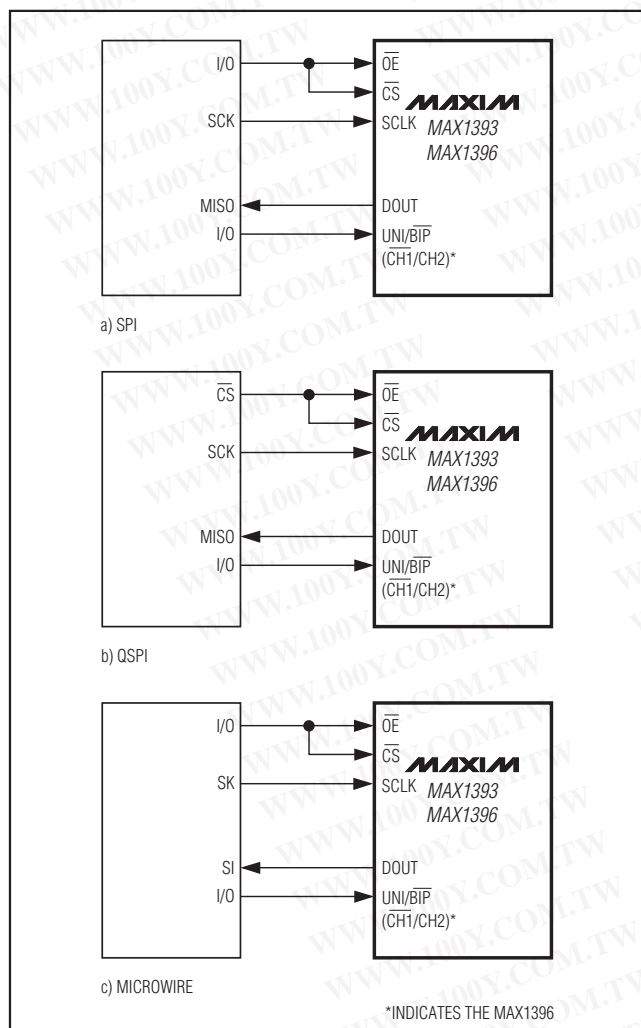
I/O
SCK
MISO
I/O
$\overline{OE}$
$\overline{CS}$
MAXIM
SCLK
MAX1393
MAX1396
DOUT
UNI/$\overline{BIP}$
($\overline{CH1}$/CH2)*

a) SPI

$\overline{CS}$
SCK
MISO
I/O
$\overline{OE}$
$\overline{CS}$
MAXIM
SCLK
MAX1393
MAX1396
DOUT
UNI/$\overline{BIP}$
($\overline{CH1}$/CH2)*

b) QSPI

I/O
SK
SI
I/O
$\overline{OE}$
$\overline{CS}$
MAXIM
SCLK
MAX1393
MAX1396
DOUT
UNI/$\overline{BIP}$
($\overline{CH1}$/CH2)*

c) MICROWIRE

*INDICATES THE MAX1396

WWW.100Y.COM.TW